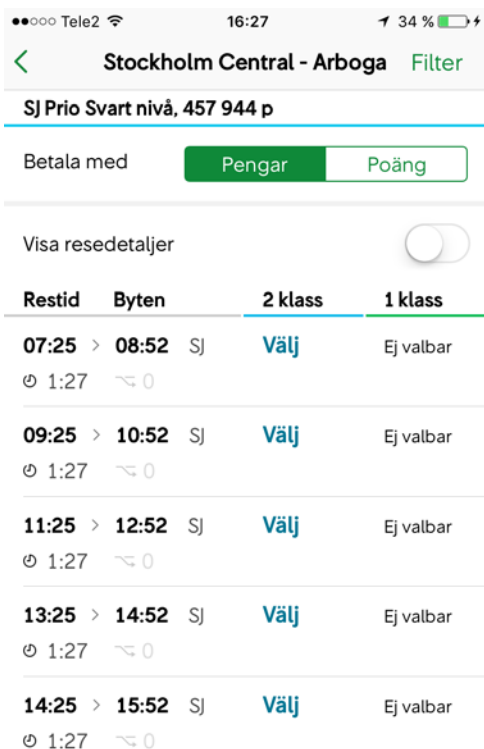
●●○○○ Tele2 16:27 34 %

< Stockholm Central - Arboga Filter

SJ Prio Svart nivå, 457 944 p

Betala med Pengar Poäng

Visa resedetaljer

| Restid | Byten | 2 klass | 1 klass |
|---|---|---|---|
| 07:25 > 08:52 SJ 1:27 | 0 | Välj | Ej valbar |
| 09:25 > 10:52 SJ 1:27 | 0 | Välj | Ej valbar |
| 11:25 > 12:52 SJ 1:27 | 0 | Välj | Ej valbar |
| 13:25 > 14:52 SJ 1:27 | 0 | Välj | Ej valbar |
| 14:25 > 15:52 SJ 1:27 | 0 | Välj | Ej valbar |